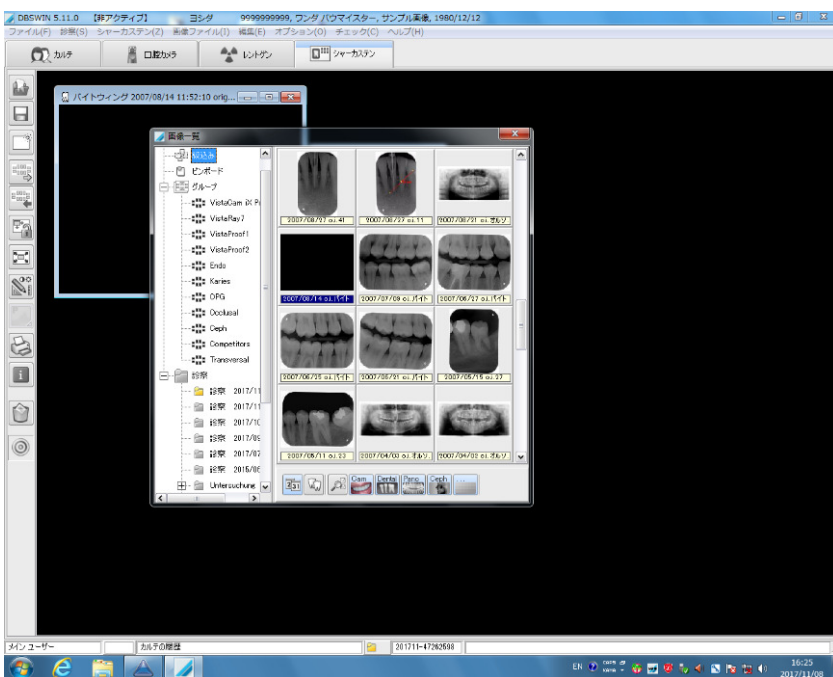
DBSWIN 5.11.0 【非アクティブ】 ヨシダ 9999999999, ワンダ パワマイスター, サンプル画像, 1980/12/12
ファイル(F) 診察(S) シャーカステン(Z) 画像ファイル(I) 編集(E) オプション(O) チェック(C) ヘルプ(H)

カルテ
口腔カメラ
レントゲン
シャーカステン

バイトウィング 2007/08/14 11:52:10 orig...

画像一覧

取込み
ピンボード
グループ
VistaCam iX Pr
VistaRay7
VistaProof1
VistaProof2
Endo
Karies
OPG
Occlusal
Ceph
Competitors
Transversal
診察
診察 2017/11
診察 2017/11
診察 2017/10
診察 2017/09
診察 2017/07
診察 2015/06
Untersuchung

2007/08/27 o.i. 41
2007/08/27 o.i. 11
2007/08/21 o.i. オルソ
2007/08/14 o.i. バイト
2007/07/09 o.i. バイト
2007/06/27 o.i. バイト
2007/06/25 o.i. バイト
2007/06/21 o.i. バイト
2007/05/15 o.i. 27
2007/05/11 o.i. 23
2007/04/03 o.i. オルソ
2007/04/02 o.i. オルソ

Cam
Dental
Pano
Ceph

メイン ユーザー
カルテの履歴
201711-47262598

EN
16:25
2017/11/08